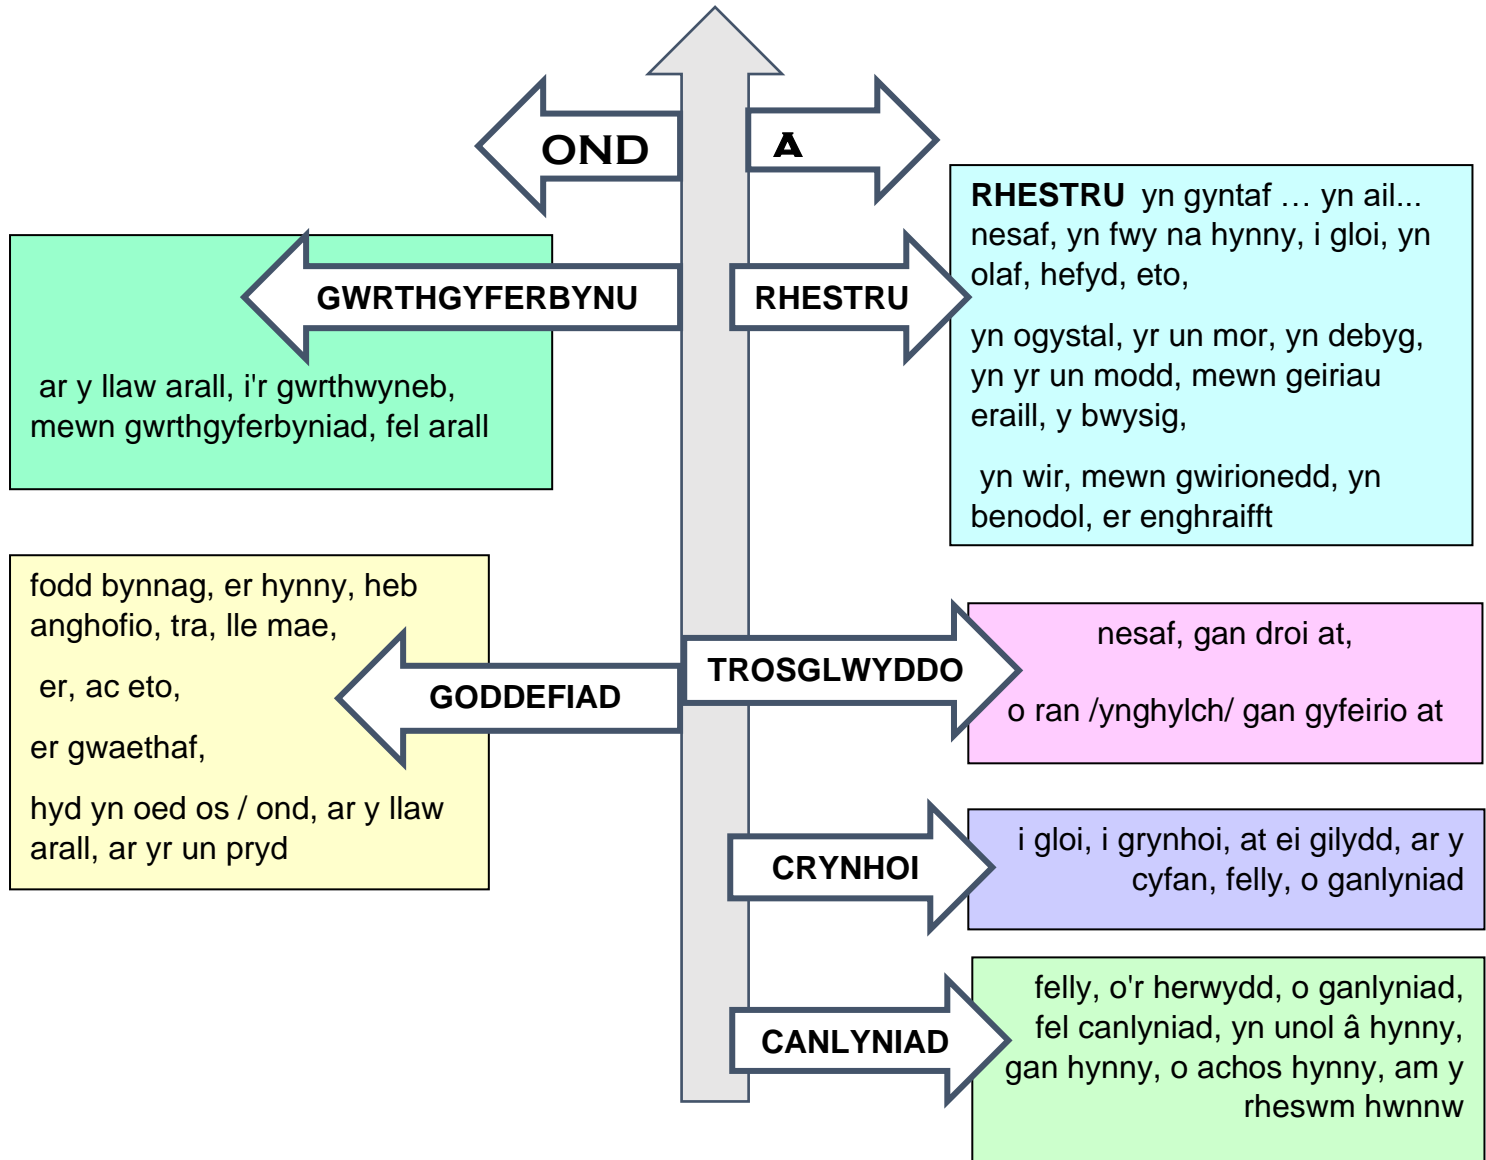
OND

A

RHESTRU yn gyntaf … yn ail... nesaf, yn fwy na hynny, i gloi, yn olaf, hefyd, eto,

yn ogystal, yr un mor, yn debyg, yn yr un modd, mewn geiriau eraill, y bwysig,

yn wir, mewn gwirionedd, yn benodol, er enghraifft

GWRTHGYFERBYNU

ar y llaw arall, i'r gwrthwyneb, mewn gwrthgyferbyniad, fel arall

RHESTRU

fodd bynnag, er hynny, heb anghofio, tra, lle mae,

er, ac eto,

er gwaethaf,

hyd yn oed os / ond, ar y llaw arall, ar yr un pryd

GODDEFIAD

TROSGLWYDDO

nesaf, gan droi at,

o ran /ynghylch/ gan gyfeirio at

CRYNHOI

i gloi, i grynhoi, at ei gilydd, ar y cyfan, felly, o ganlyniad

CANLYNIAD

felly, o'r herwydd, o ganlyniad, fel canlyniad, yn unol â hynny, gan hynny, o achos hynny, am y rheswm hwnnw